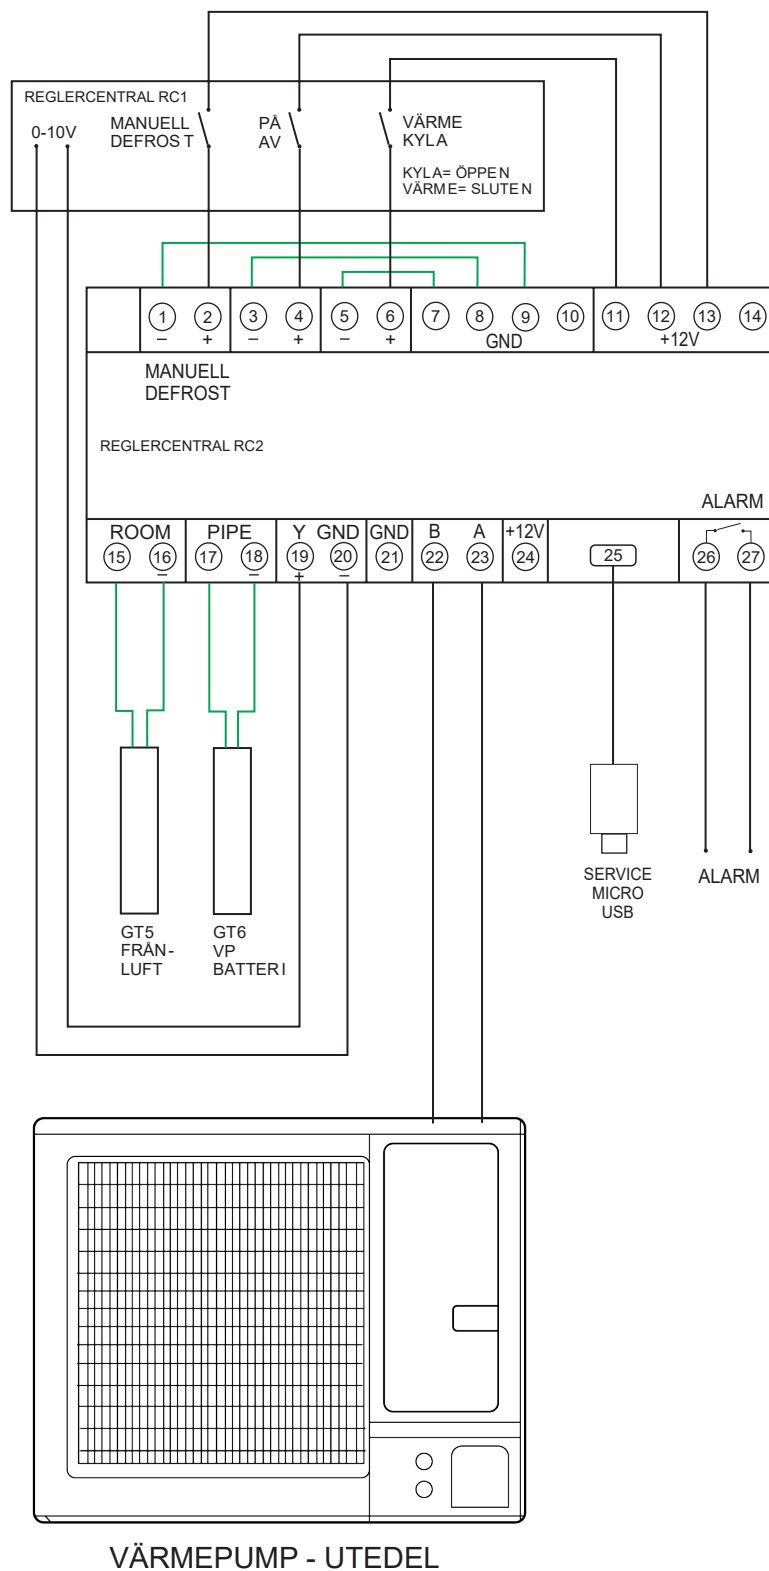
REGLERCENTRAL RC1

0-10V

MANUELL DEFROST

PÅ AV

VÄRME KYLA

KYLA= ÖPPEN
VÄRME= SLUTEN

1 – 2 + 3 – 4 + 5 – 6 + 7 8 9 10 GND 11 12 13 14 +12V

MANUELL DEFROST

REGLERCENTRAL RC2

ALARM

ROOM 15 16 –

PIPE 17 18 –

Y 19 +

GND 20 –

GND 21

B 22

A 23

+12V 24

25

26 27

GT5 FRÅN-LUFT

GT6 VP BATTERI

SERVICE MICRO USB

ALARM

VÄRMEPUMP - UTEDEL